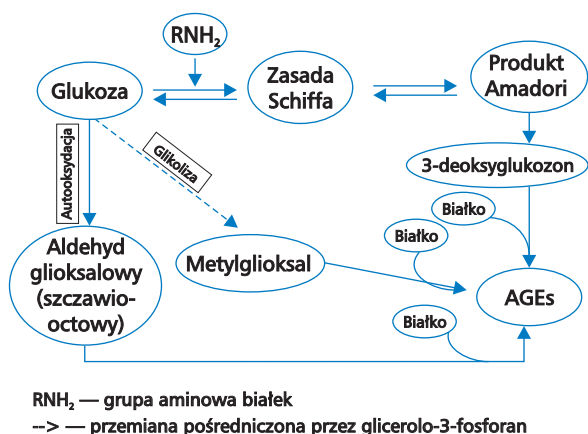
$RNH_2$

Glukoza

Zasada Schiffa

Produkt Amadori

Autooksydacja

Glikoliza

3-deoksyglukozon

Białko

Białko

Aldehyd glioksalowy (szczawiooctowy)

Metylglioksal

AGEs

Białko

$RNH_2$ — grupa aminowa białek
--> — przemiana pośredniczona przez glicerolo-3-fosforan